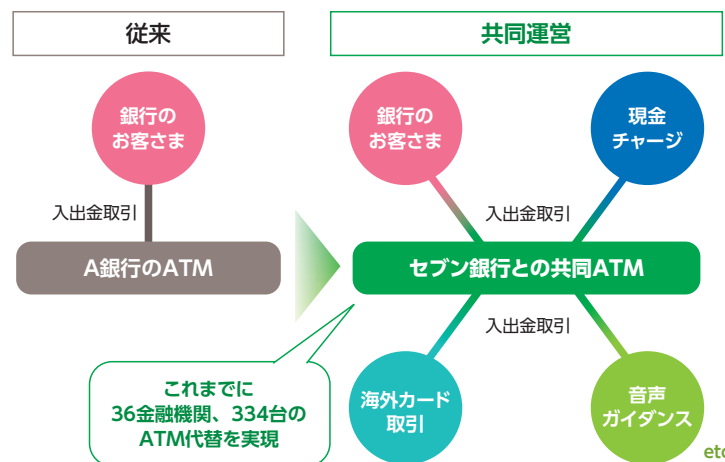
従来

共同運営

銀行のお客さま

入出金取引

A銀行のATM

銀行のお客さま

現金チャージ

入出金取引

セブン銀行との共同ATM

入出金取引

これまでに36金融機関、334台のATM代替を実現

海外カード取引

音声ガイダンス

etc